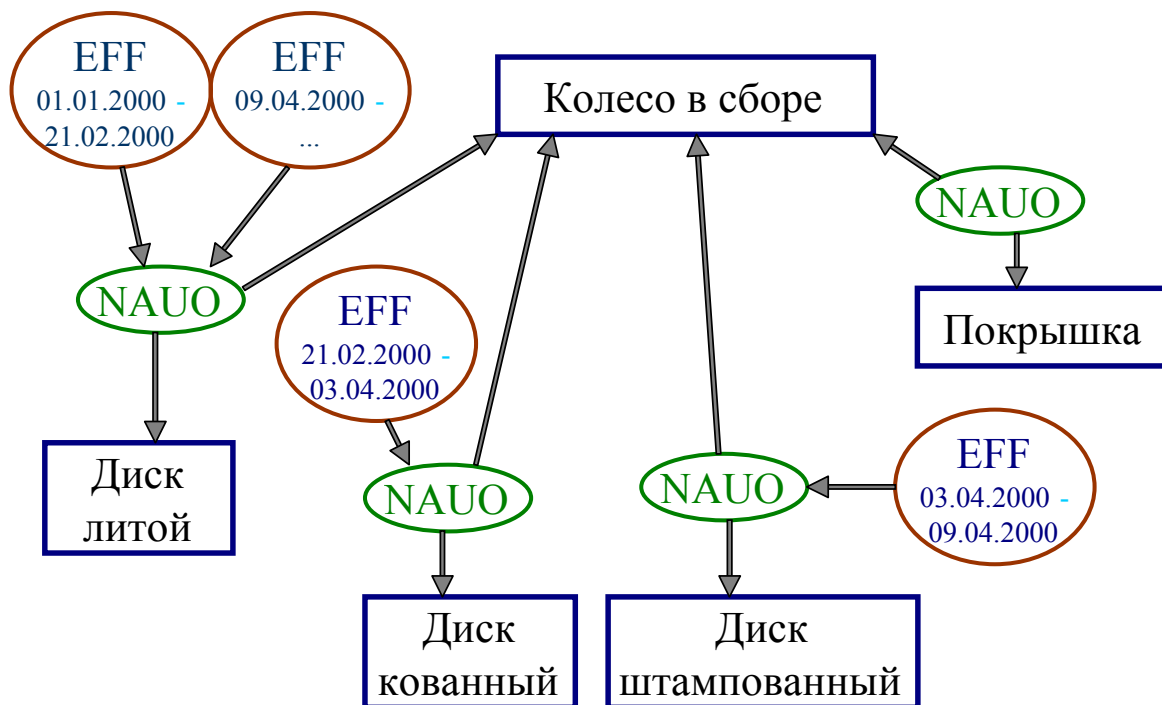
EFF
01.01.2000 -
21.02.2000

EFF
09.04.2000 -
...

Колесо в сборе

NAUO

NAUO

Покрышка

EFF
21.02.2000 -
03.04.2000

Диск
литой

NAUO

NAUO

EFF
03.04.2000 -
09.04.2000

Диск
кованный

Диск
штампованный